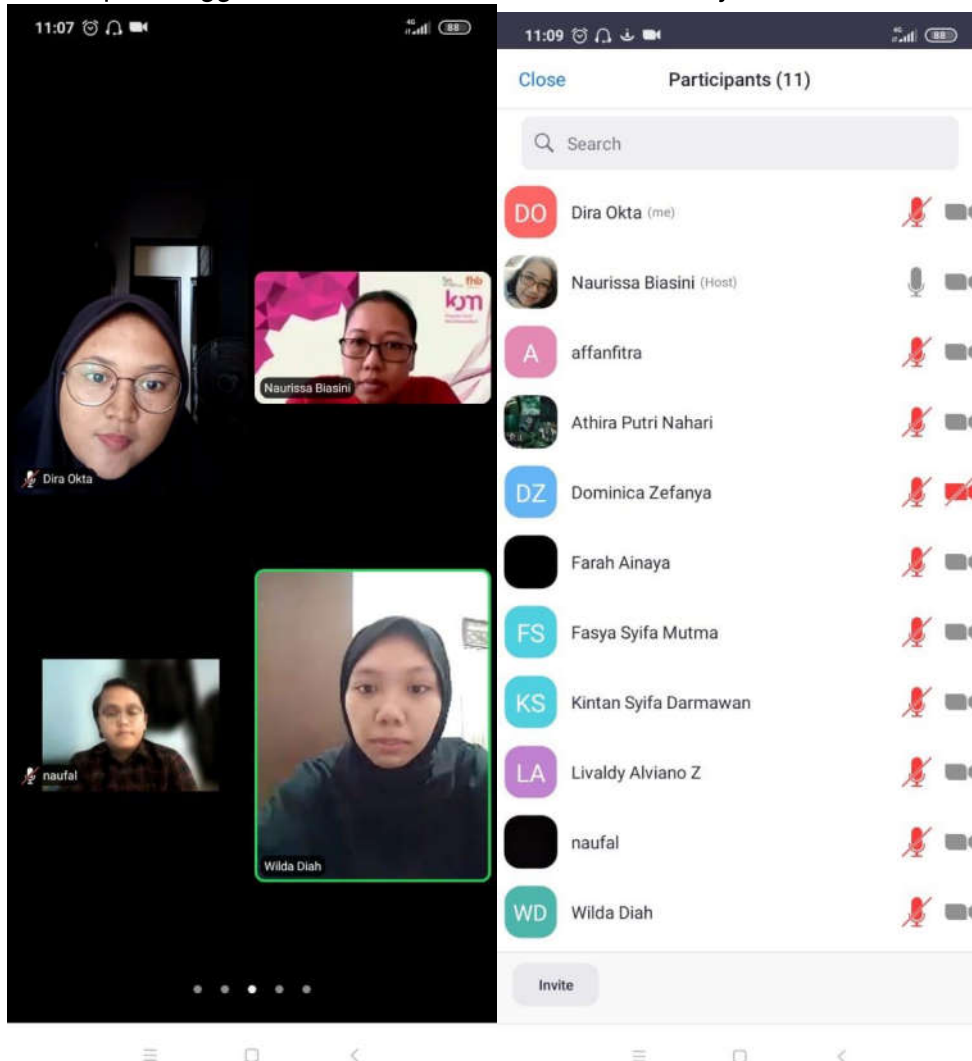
11:07 88

Naurissa Biasini

Dira Okta

naufal

Wilda Diah

11:09 88

Close Participants (11)

Search

DO Dira Okta (me)

Naurissa Biasini (Host)

A affanfitra

Athira Putri Nahari

DZ Dominica Zefanya

Farah Ainaya

FS Fasya Syifa Mutma

KS Kintan Syifa Darmawan

LA Livaldy Alviano Z

naufal

WD Wilda Diah

Invite